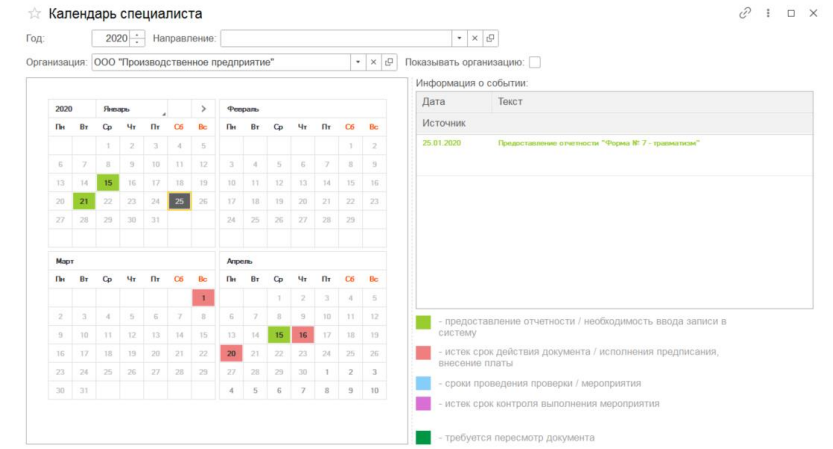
☆ Календарь специалиста

Год: 2020 Направление:

Организация: ООО "Производственное предприятие" Показывать организацию:

| 2020 | Январь | | | | | > |
|---|---|---|---|---|---|---|
| Пн | Вт | Ср | Чт | Пт | Сб | Вс |
| | | 1 | 2 | 3 | 4 | 5 |
| 6 | 7 | 8 | 9 | 10 | 11 | 12 |
| 13 | 14 | 15 | 16 | 17 | 18 | 19 |
| 20 | 21 | 22 | 23 | 24 | 25 | 26 |
| 27 | 28 | 29 | 30 | 31 | | |

| Февраль | | | | | | |
|---|---|---|---|---|---|---|
| Пн | Вт | Ср | Чт | Пт | Сб | Вс |
| | | | | | 1 | 2 |
| 3 | 4 | 5 | 6 | 7 | 8 | 9 |
| 10 | 11 | 12 | 13 | 14 | 15 | 16 |
| 17 | 18 | 19 | 20 | 21 | 22 | 23 |
| 24 | 25 | 26 | 27 | 28 | 29 | |

| Март | | | | | | |
|---|---|---|---|---|---|---|
| Пн | Вт | Ср | Чт | Пт | Сб | Вс |
| | | | | | | 1 |
| 2 | 3 | 4 | 5 | 6 | 7 | 8 |
| 9 | 10 | 11 | 12 | 13 | 14 | 15 |
| 16 | 17 | 18 | 19 | 20 | 21 | 22 |
| 23 | 24 | 25 | 26 | 27 | 28 | 29 |
| 30 | 31 | | | | | |

| Апрель | | | | | | |
|---|---|---|---|---|---|---|
| Пн | Вт | Ср | Чт | Пт | Сб | Вс |
| | | 1 | 2 | 3 | 4 | 5 |
| 6 | 7 | 8 | 9 | 10 | 11 | 12 |
| 13 | 14 | 15 | 16 | 17 | 18 | 19 |
| 20 | 21 | 22 | 23 | 24 | 25 | 26 |
| 27 | 28 | 29 | 30 | 1 | 2 | 3 |
| 4 | 5 | 6 | 7 | 8 | 9 | 10 |

Информация о событии:

| Дата | Текст |
|---|---|
| Источник | |
| 25.01.2020 | Предоставление отчетности "Форма № 7 - травматизм" |

- предоставление отчетности / необходимость ввода записи в систему

- истек срок действия документа / исполнения предписания, внесение платы

- сроки проведения проверки / мероприятия

- истек срок контроля выполнения мероприятия

- требуется пересмотр документа